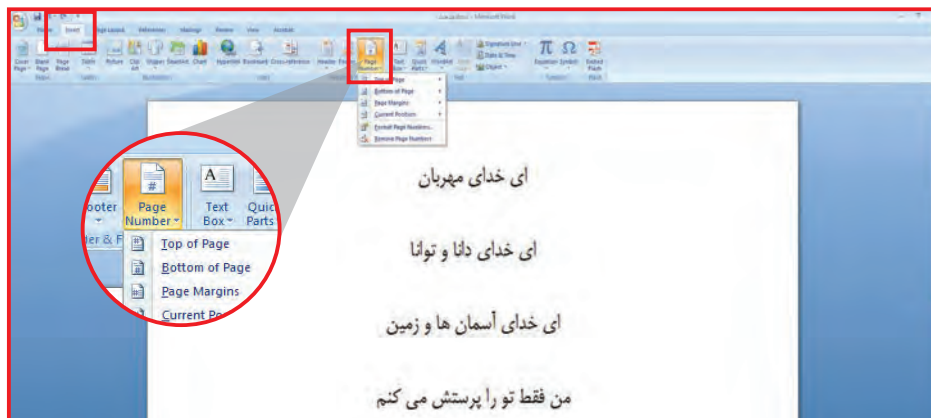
Home Insert Page Layout References Mailings Review View Acrobat

Cover Page Blank Page Page Break Table Picture Clip Art Shapes SmartArt Chart Hyperlink Bookmark Cross-reference Header Footer Page Number Text Box Quick Parts WordArt Signature Line Date & Time Object Equation Symbol Embed Flash

Top of Page
Bottom of Page
Page Margins
Current Position
Format Page Numbers...
Remove Page Numbers

ooter
Page Number
Text Box
Quic Parts
er & F
Top of Page
Bottom of Page
Page Margins
Current Po

ای خدای مهربان

ای خدای دانا و توانا

ای خدای آسمان ها و زمین

من فقط تو را پرستش می کنم